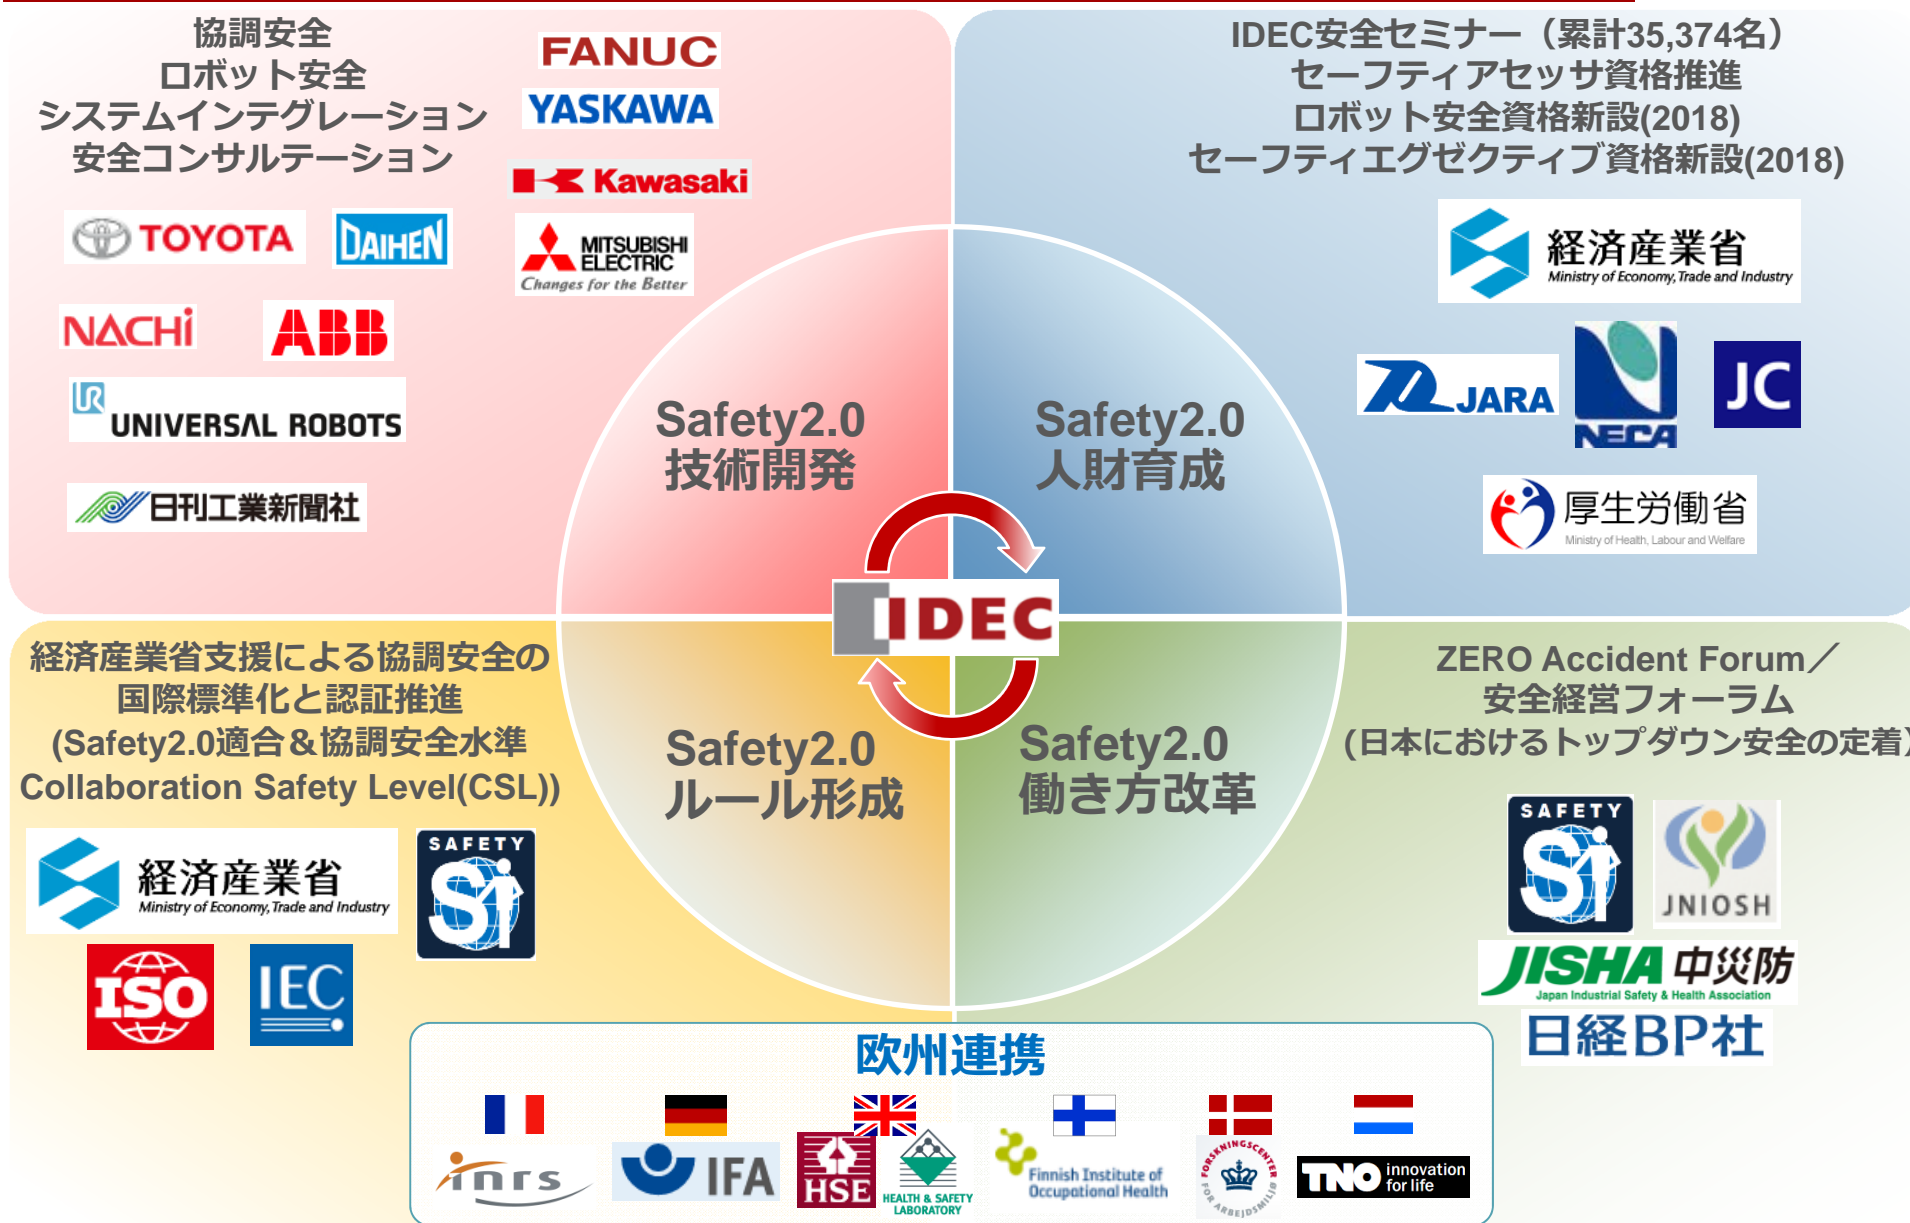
協調安全
ロボット安全
システムインテグレーション
安全コンサルテーション

FANUC
YASKAWA
Kawasaki
TOYOTA
DAIHEN
MITSUBISHI ELECTRIC
Changes for the Better
NACHi
ABB
UR
UNIVERSAL ROBOTS
日刊工業新聞社

IDEC安全セミナー（累計35,374名）
セーフティアセッサ資格推進
ロボット安全資格新設(2018)
セーフティエグゼクティブ資格新設(2018)

経済産業省
Ministry of Economy, Trade and Industry
JARA
NECA
JC
厚生労働省
Ministry of Health, Labour and Welfare

Safety2.0
技術開発

Safety2.0
人財育成

IDEC

Safety2.0
ルール形成

Safety2.0
働き方改革

経済産業省支援による協調安全の
国際標準化と認証推進
(Safety2.0適合＆協調安全水準
Collaboration Safety Level(CSL))

経済産業省
Ministry of Economy, Trade and Industry
SAFETY
Si
ISO
IEC

ZERO Accident Forum／
安全経営フォーラム
(日本におけるトップダウン安全の定着)

SAFETY
Si
JNIOSH
JISHA 中災防
Japan Industrial Safety & Health Association
日経BP社

欧州連携

inrs
IFA
HSE
HEALTH & SAFETY LABORATORY
Finnish Institute of Occupational Health
FORSKNINGSCENTER FOR ARBEJDSMILJØ
TNO innovation for life